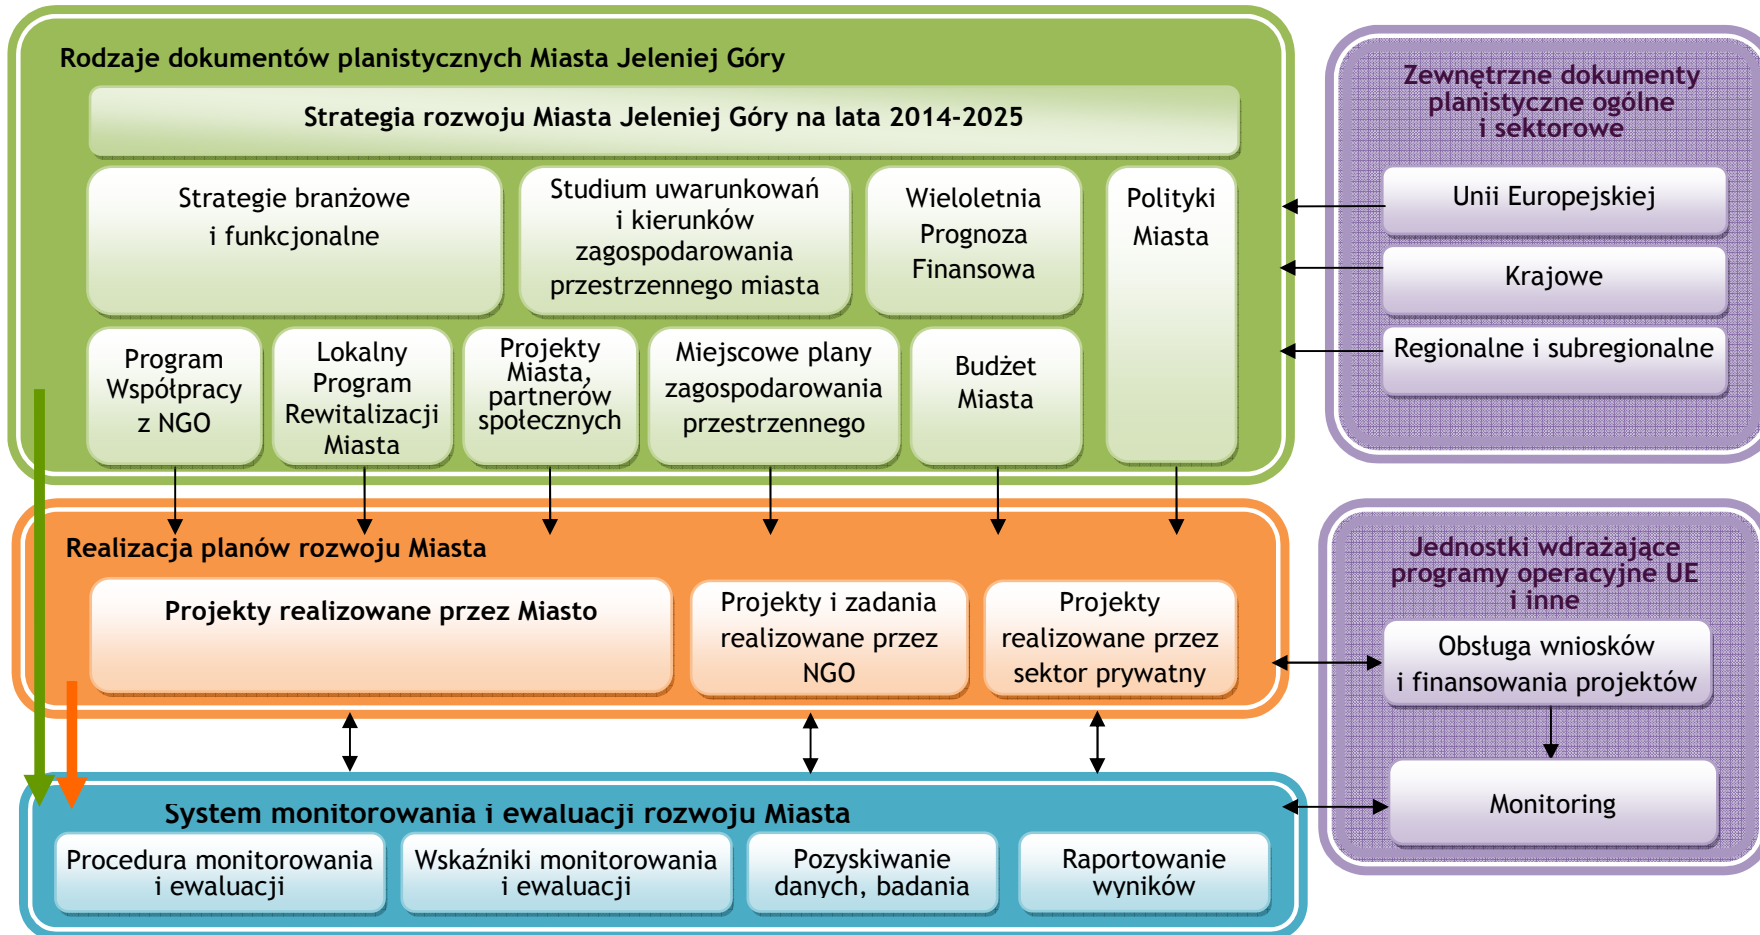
Rodzaje dokumentów planistycznych Miasta Jeleniej Góry

Strategia rozwoju Miasta Jeleniej Góry na lata 2014-2025

Strategie branżowe i funkcjonalne

Studium uwarunkowań i kierunków zagospodarowania przestrzennego miasta

Wieloletnia Prognoza Finansowa

Polityki Miasta

Program Współpracy z NGO

Lokalny Program Rewitalizacji Miasta

Projekty Miasta, partnerów społecznych

Miejscowe plany zagospodarowania przestrzennego

Budżet Miasta

Zewnętrzne dokumenty planistyczne ogólne i sektorowe

Unii Europejskiej

Krajowe

Regionalne i subregionalne

Realizacja planów rozwoju Miasta

Projekty realizowane przez Miasto

Projekty i zadania realizowane przez NGO

Projekty realizowane przez sektor prywatny

Jednostki wdrażające programy operacyjne UE i inne

Obsługa wniosków i finansowania projektów

Monitoring

System monitorowania i ewaluacji rozwoju Miasta

Procedura monitorowania i ewaluacji

Wskaźniki monitorowania i ewaluacji

Pozyskiwanie danych, badania

Raportowanie wyników